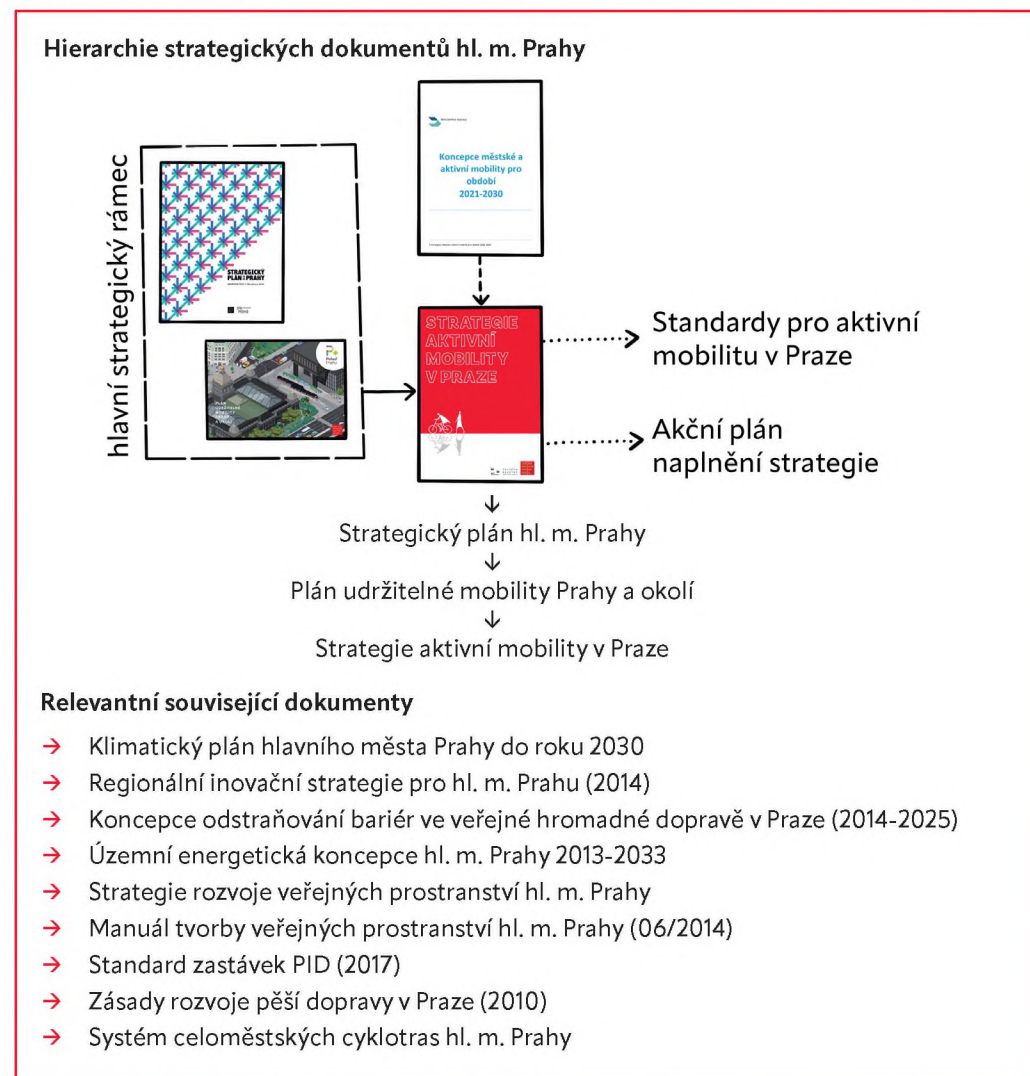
Hierarchie strategických dokumentů hl. m. Prahy

hlavní strategický rámec

STRATEGICKÝ PLÁN PRAHY

Koncepce městské a aktivní mobility pro období 2021-2030

STRATEGIE AKTIVNÍ MOBILITY V PRAZE

Standardy pro aktivní mobilitu v Praze

Akční plán naplnění strategie

↓
Strategický plán hl. m. Prahy
↓
Plán udržitelné mobility Prahy a okolí
↓
Strategie aktivní mobility v Praze

Relevantní související dokumenty

→ Klimatický plán hlavního města Prahy do roku 2030
→ Regionální inovační strategie pro hl. m. Prahu (2014)
→ Koncepce odstraňování bariér ve veřejné hromadné dopravě v Praze (2014-2025)
→ Územní energetická koncepce hl. m. Prahy 2013-2033
→ Strategie rozvoje veřejných prostranství hl. m. Prahy
→ Manuál tvorby veřejných prostranství hl. m. Prahy (06/2014)
→ Standard zastávek PID (2017)
→ Zásady rozvoje pěší dopravy v Praze (2010)
→ Systém celoměstských cyklotras hl. m. Prahy